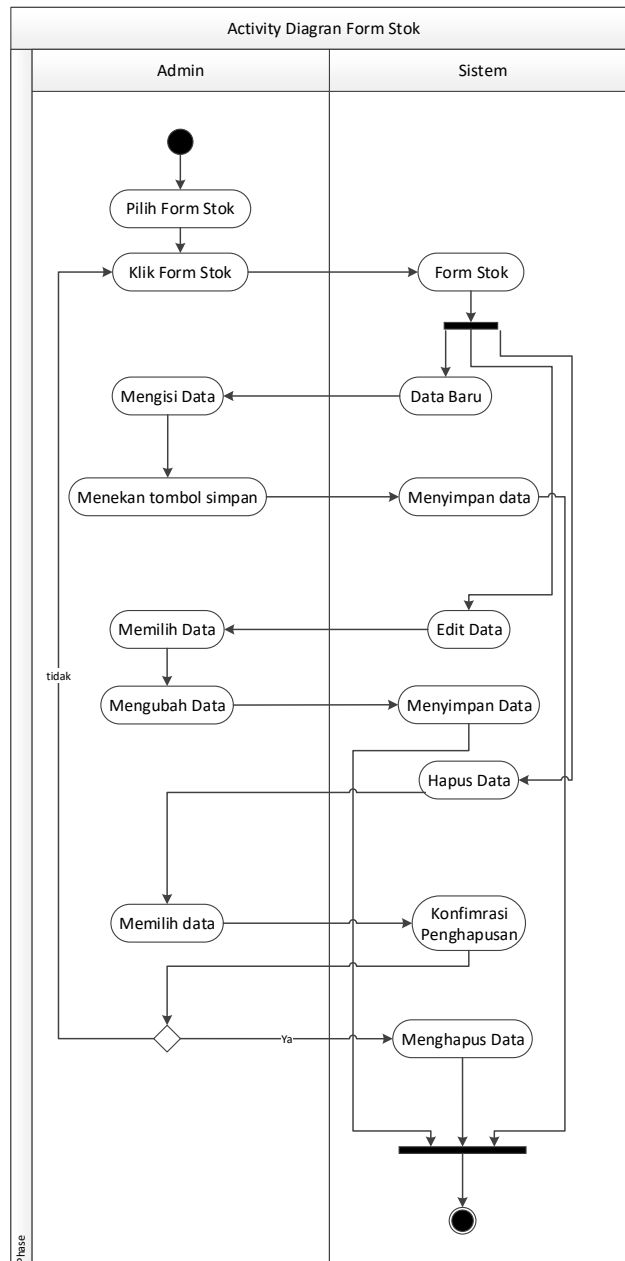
Activity Diagran Form Stok

Admin

Sistem

Pilih Form Stok

Klik Form Stok

Form Stok

Mengisi Data

Data Baru

Menekan tombol simpan

Menyimpan data

Memilih Data

Edit Data

tidak

Mengubah Data

Menyimpan Data

Hapus Data

Memilih data

Konfimrasi Penghapusan

Ya

Menghapus Data

Phase